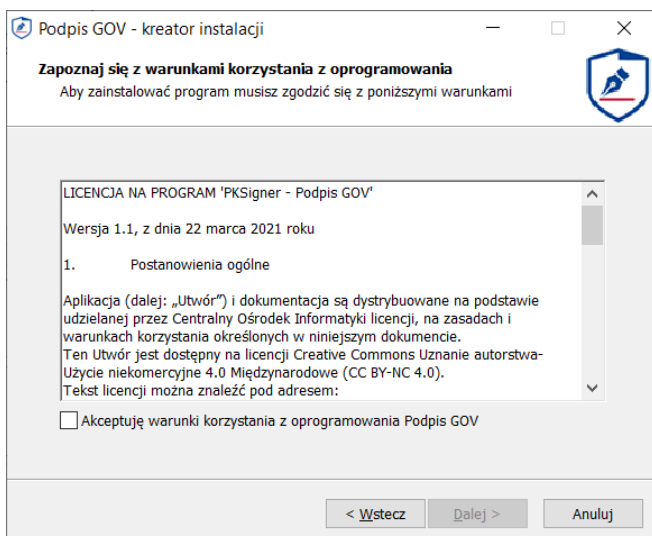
Podpis GOV - kreator instalacji

Zapoznaj się z warunkami korzystania z oprogramowania

Aby zainstalować program musisz zgodzić się z poniższymi warunkami

LICENCJA NA PROGRAM 'PKSigner - Podpis GOV'

Wersja 1.1, z dnia 22 marca 2021 roku

1. Postanowienia ogólne

Aplikacja (dalej: „Utwór”) i dokumentacja są dystrybuowane na podstawie udzielanej przez Centralny Ośrodek Informatyki licencji, na zasadach i warunkach korzystania określonych w niniejszym dokumencie.
Ten Utwór jest dostępny na licencji Creative Commons Uznanie autorstwa-Użycie niekomercyjne 4.0 Międzynarodowe (CC BY-NC 4.0).
Tekst licencji można znaleźć pod adresem:

Akceptuję warunki korzystania z oprogramowania Podpis GOV

< Wstecz Dalej > Anuluj